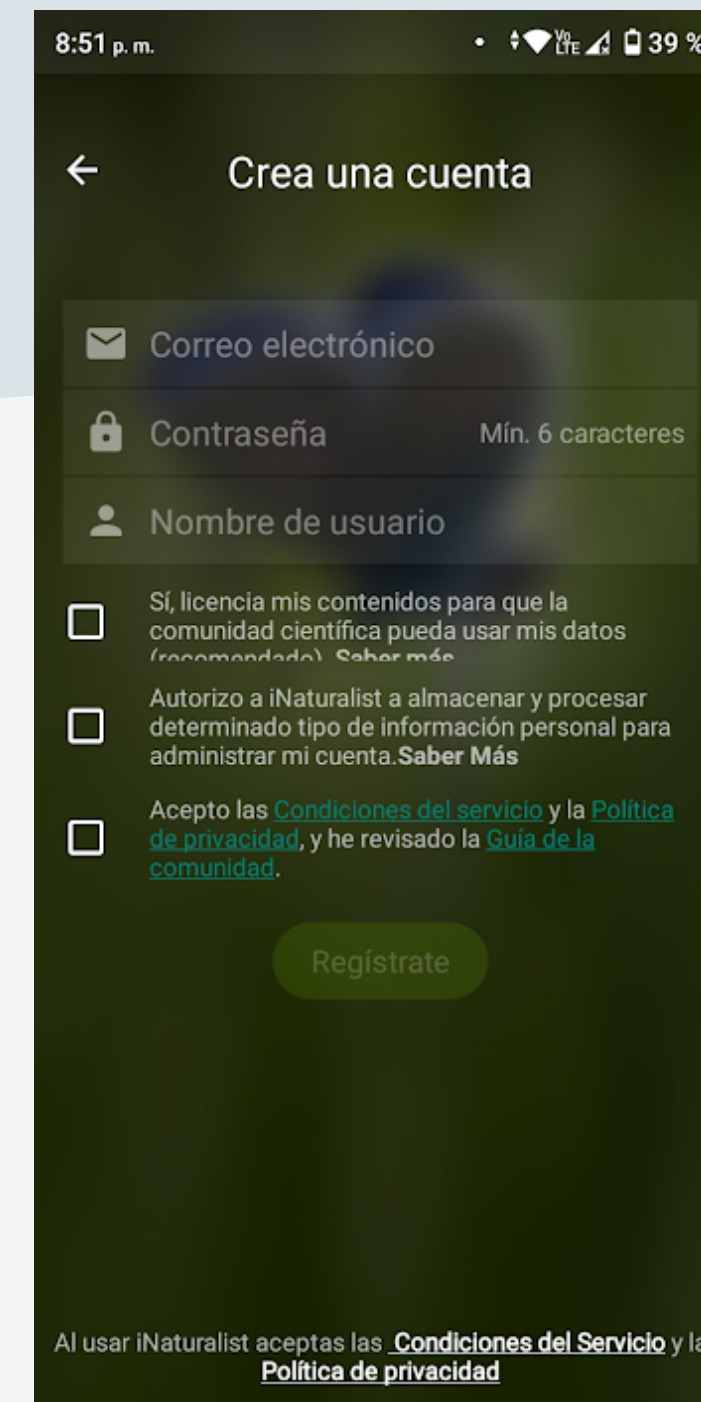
8:51 p. m.

39 %

Crea una cuenta

Correo electrónico

Contraseña

Mín. 6 caracteres

Nombre de usuario

Sí, licencia mis contenidos para que la comunidad científica pueda usar mis datos (recomendado). Saber más

Autorizo a iNaturalist a almacenar y procesar determinado tipo de información personal para administrar mi cuenta.Saber Más

Acepto las Condiciones del servicio y la Política de privacidad, y he revisado la Guía de la comunidad.

Regístrate

Al usar iNaturalist aceptas las Condiciones del Servicio y la Política de privacidad